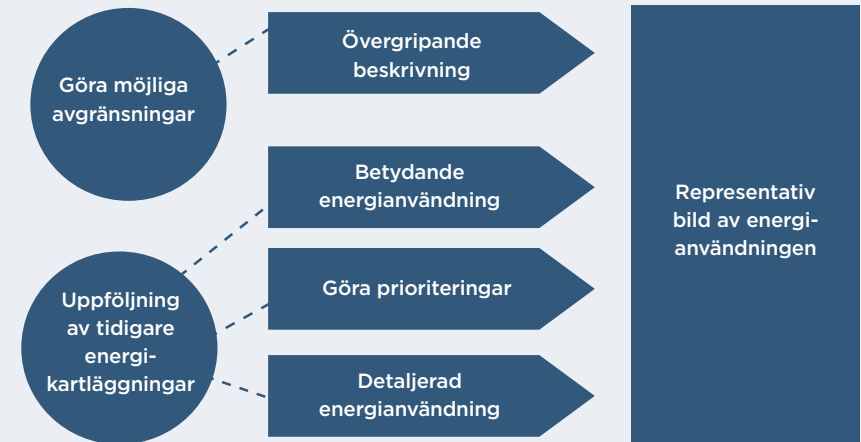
Göra möjliga avgränsningar

Uppföljning av tidigare energikartläggningar

Övergripande beskrivning

Betydande energianvändning

Göra prioriteringar

Detaljerad energianvändning

Representativ bild av energianvändningen